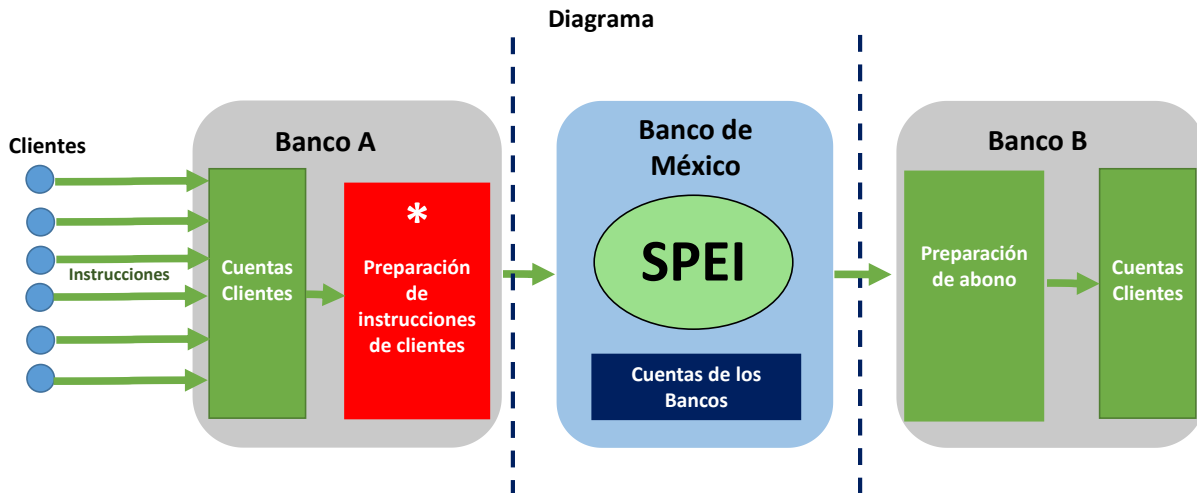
Diagrama

Clientes

Instrucciones

Banco A

Cuentas Clientes

*

Preparación de instrucciones de clientes

Banco de México

SPEI

Cuentas de los Bancos

Banco B

Preparación de abono

Cuentas Clientes